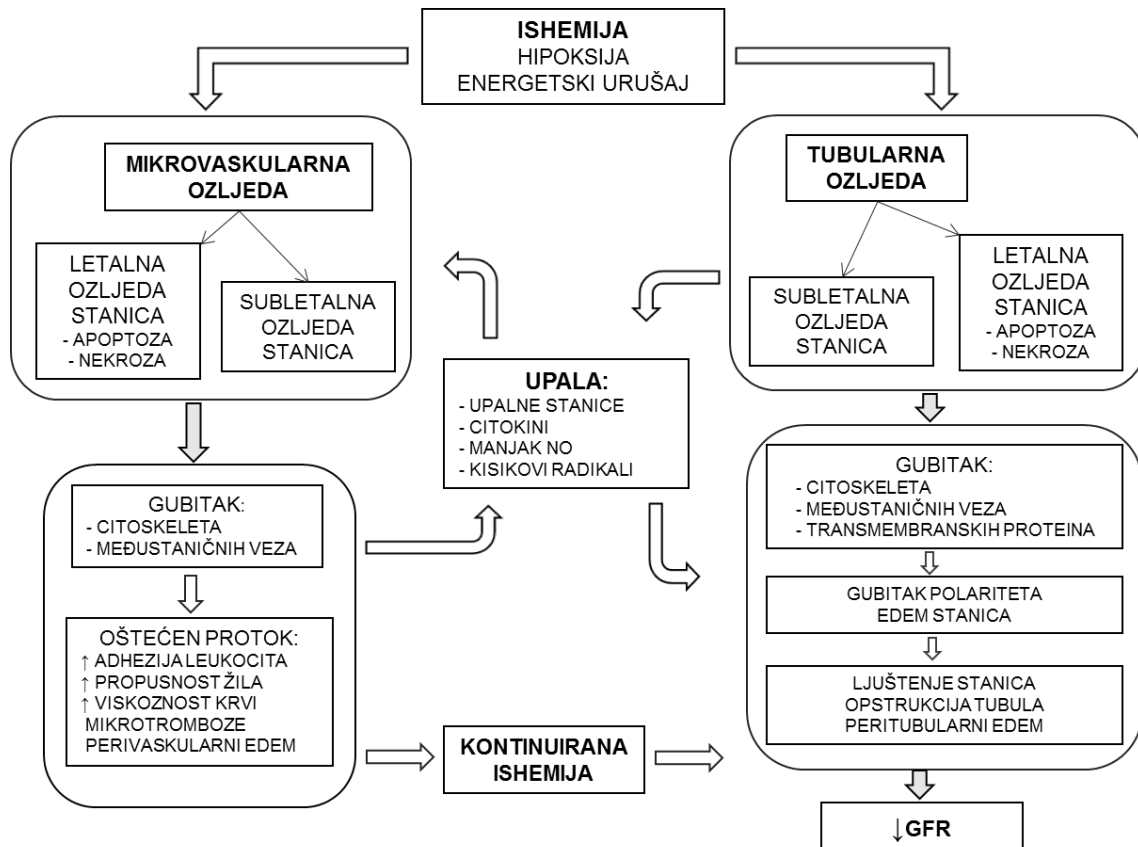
ISHEMIJA
HIPOKSIJA
ENERGETSKI URUŠAJ

MIKROVASKULARNA OZLJEDA

LETALNA OZLJEDA STANICA
- APOPTOZA
- NEKROZA

SUBLETALNA OZLJEDA STANICA

TUBULARNA OZLJEDA

SUBLETALNA OZLJEDA STANICA

LETALNA OZLJEDA STANICA
- APOPTOZA
- NEKROZA

UPALA:
- UPALNE STANICE
- CITOKINI
- MANJAK NO
- KISIKOVI RADIKALI

GUBITAK:
- CITOSKELETA
- MEĐUSTANIČNIH VEZA

OŠTEĆEN PROTOK:
↑ ADHEZIJA LEUKOCITA
↑ PROPUSNOST ŽILA
↑ VISKOZNOST KRVI
MIKROTROMBOZE
PERIVASKULARNI EDEM

GUBITAK:
- CITOSKELETA
- MEĐUSTANIČNIH VEZA
- TRANSMEMBRANSKIH PROTEINA

GUBITAK POLARITETA
EDEM STANICA

LJUŠTENJE STANICA
OPSTRUKCIJA TUBULA
PERITUBULARNI EDEM

KONTINUIRANA ISHEMIJA

↓GFR